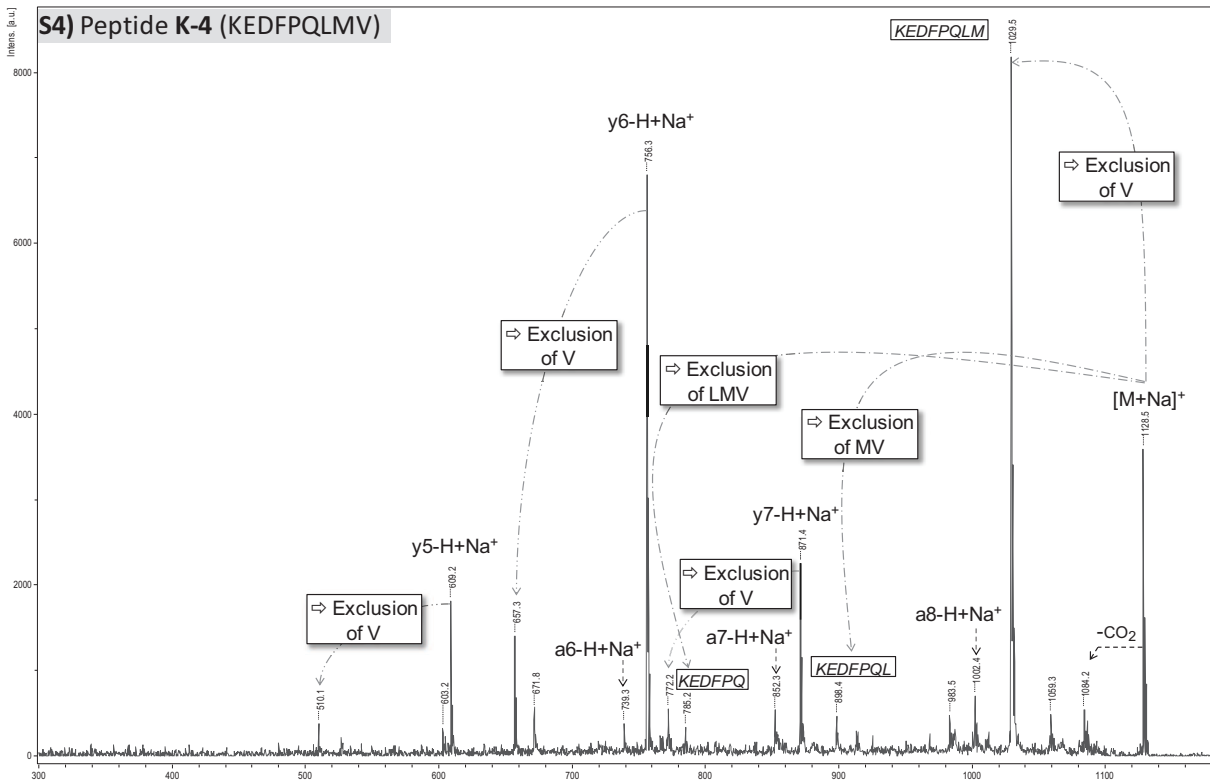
**S4)** Peptide **K-4** (KEDFPQLMV)

Intens. [a.u.]

8000

6000

4000

2000

0

KEDFPQLM

1029.5

⇨ Exclusion of V

y6-H+Na⁺

756.3

⇨ Exclusion of V

⇨ Exclusion of LMV

⇨ Exclusion of MV

[M+Na]⁺

1128.5

y7-H+Na⁺

871.4

y5-H+Na⁺

609.2

⇨ Exclusion of V

⇨ Exclusion of V

657.3

a6-H+Na⁺

a7-H+Na⁺

a8-H+Na⁺

$-CO_2$

KEDFPQ

KEDFPQL

510.1

603.2

671.8

739.3

772.2

785.2

852.3

898.4

983.5

1002.4

1059.3

1084.2

300

400

500

600

700

800

900

1000

1100